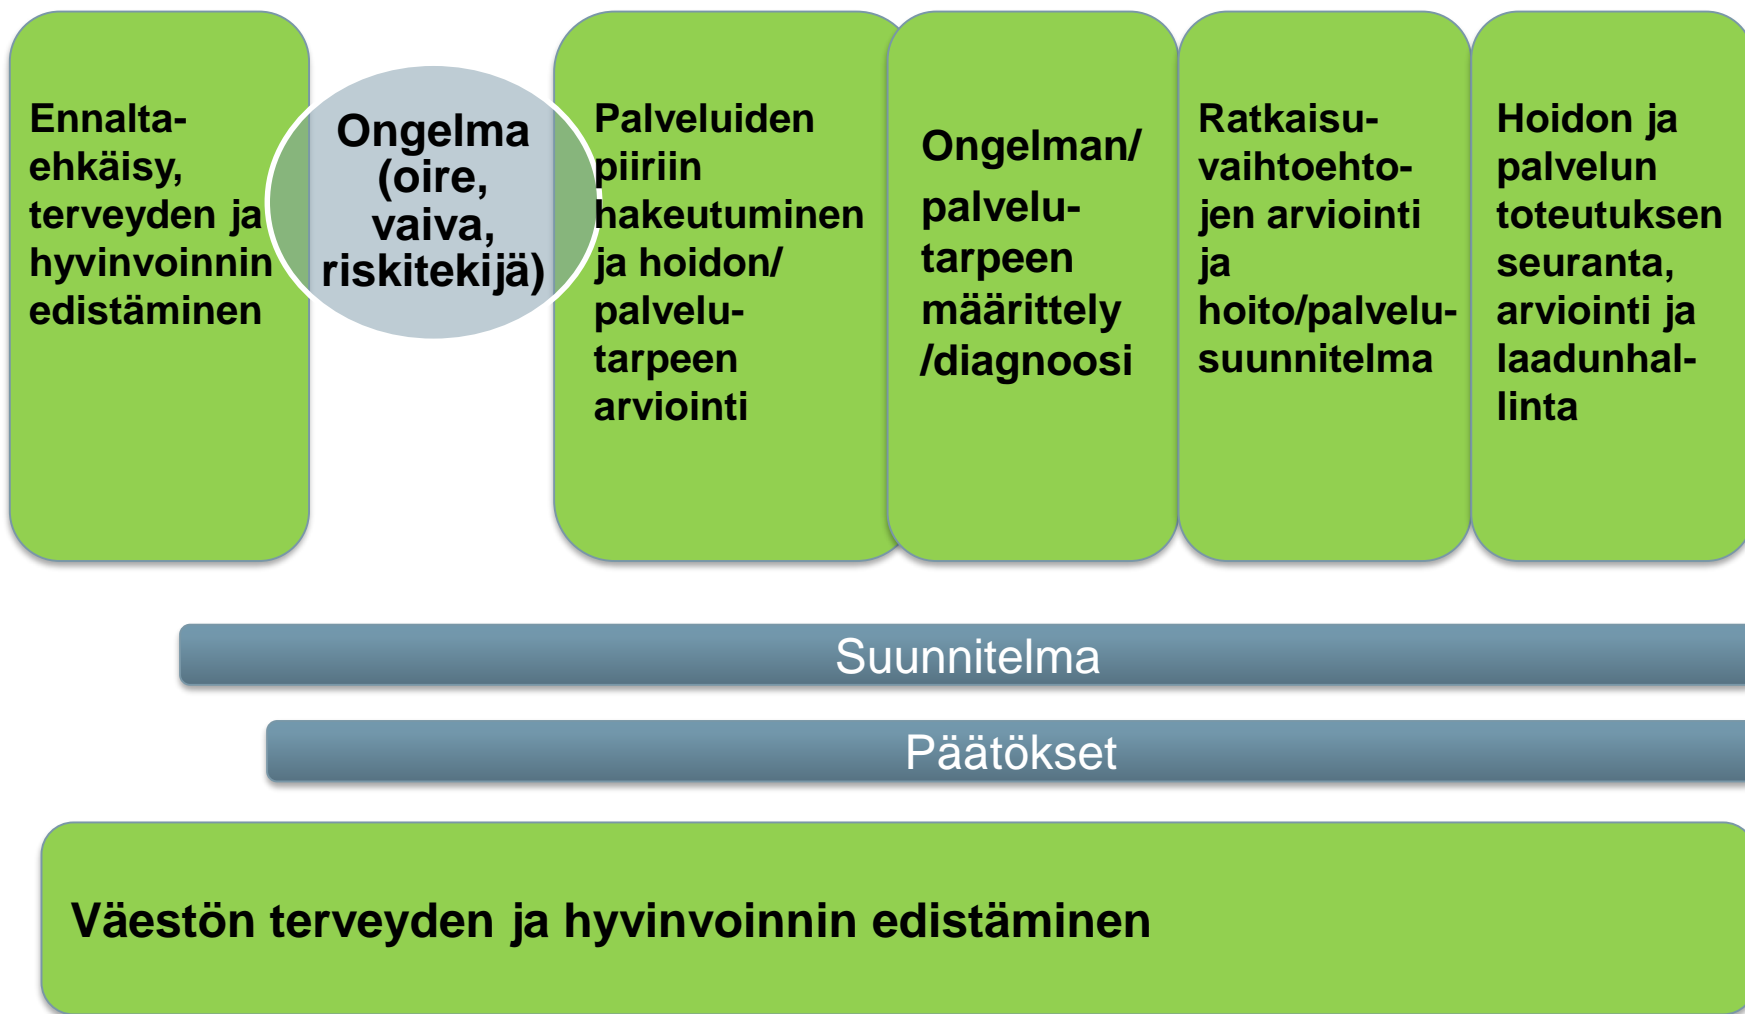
Ennaltaehkäisy, terveyden ja hyvinvoinnin edistäminen

Ongelma (oire, vaiva, riskitekijä)

Palveluiden piiriin hakeutuminen ja hoidon/ palvelutarpeen arviointi

Ongelman/ palvelutarpeen määrittely /diagnoosi

Ratkaisuvaihtoehtojen arviointi ja hoito/palvelusuunnitelma

Hoidon ja palvelun toteutuksen seuranta, arviointi ja laadunhallinta

Suunnitelma

Päätökset

Väestön terveyden ja hyvinvoinnin edistäminen